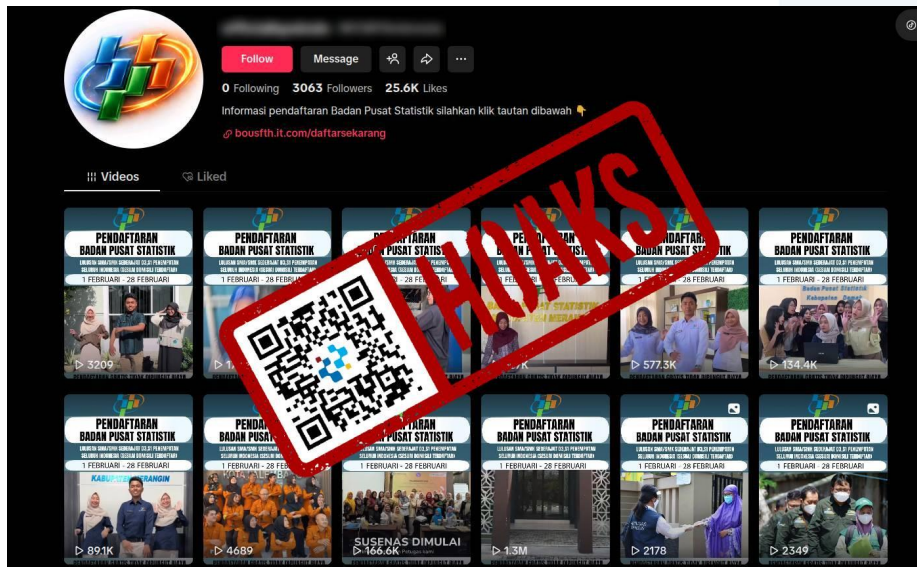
Follow
Message
0 Following 3063 Followers 25.6K Likes
Informasi pendaftaran Badan Pusat Statistik silahkan klik tautan dibawah 👇
bousfth.it.com/daftarsekarang
Videos
Liked
HOAKS
PENDAFTARAN BADAN PUSAT STATISTIK
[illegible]
1 FEBRUARI - 28 FEBRUARI
3209
PENDAFTARAN BADAN PUSAT STATISTIK
1 FEBRUARI - 28 FEBRUARI
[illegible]
PENDAFTARAN BADAN PUSAT STATISTIK
1 FEBRUARI - 28 FEBRUARI
PENDAFTARAN BADAN PUSAT STATISTIK
1 FEBRUARI - 28 FEBRUARI
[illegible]K
PENDAFTARAN BADAN PUSAT STATISTIK
1 FEBRUARI - 28 FEBRUARI
577.3K
PENDAFTARAN BADAN PUSAT STATISTIK
1 FEBRUARI - 28 FEBRUARI
Badan Pusat Statistik Kabupaten
134.4K
PENDAFTARAN BADAN PUSAT STATISTIK
1 FEBRUARI - 28 FEBRUARI
KABUPATEN MERANGIN
89.1K
PENDAFTARAN BADAN PUSAT STATISTIK
1 FEBRUARI - 28 FEBRUARI
4689
PENDAFTARAN BADAN PUSAT STATISTIK
1 FEBRUARI - 28 FEBRUARI
SUSENAS DIMULAI
166.6K
PENDAFTARAN BADAN PUSAT STATISTIK
1 FEBRUARI - 28 FEBRUARI
1.3M
PENDAFTARAN BADAN PUSAT STATISTIK
1 FEBRUARI - 28 FEBRUARI
2178
PENDAFTARAN BADAN PUSAT STATISTIK
1 FEBRUARI - 28 FEBRUARI
2349